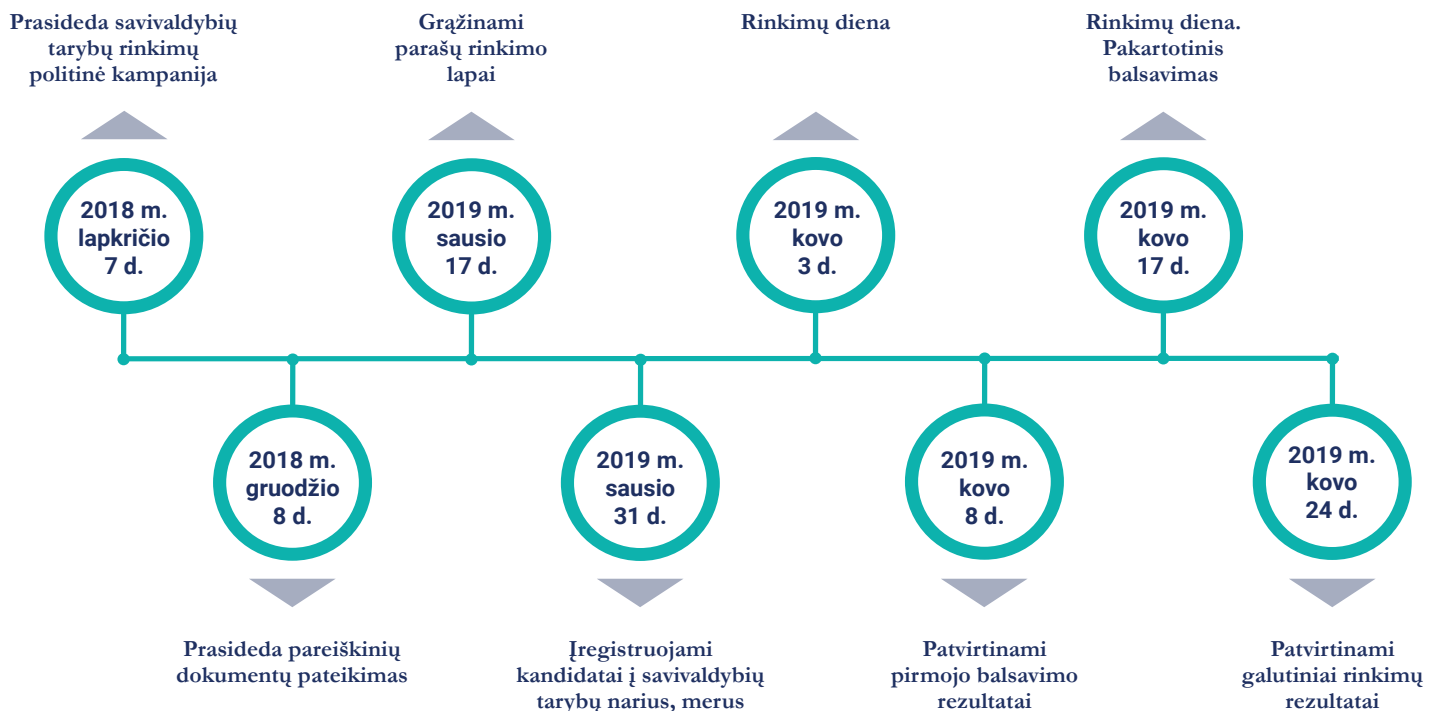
Prasideda savivaldybių tarybų rinkimų politinė kampanija

2018 m. lapkričio 7 d.

Grąžinami parašų rinkimo lapai

2019 m. sausio 17 d.

Rinkimų diena

2019 m. kovo 3 d.

Rinkimų diena. Pakartotinis balsavimas

2019 m. kovo 17 d.

2018 m. gruodžio 8 d.

Prasideda pareiškinių dokumentų pateikimas

2019 m. sausio 31 d.

Įregistruojami kandidatai į savivaldybių tarybų narius, merus

2019 m. kovo 8 d.

Patvirtinami pirmojo balsavimo rezultatai

2019 m. kovo 24 d.

Patvirtinami galutiniai rinkimų rezultatai